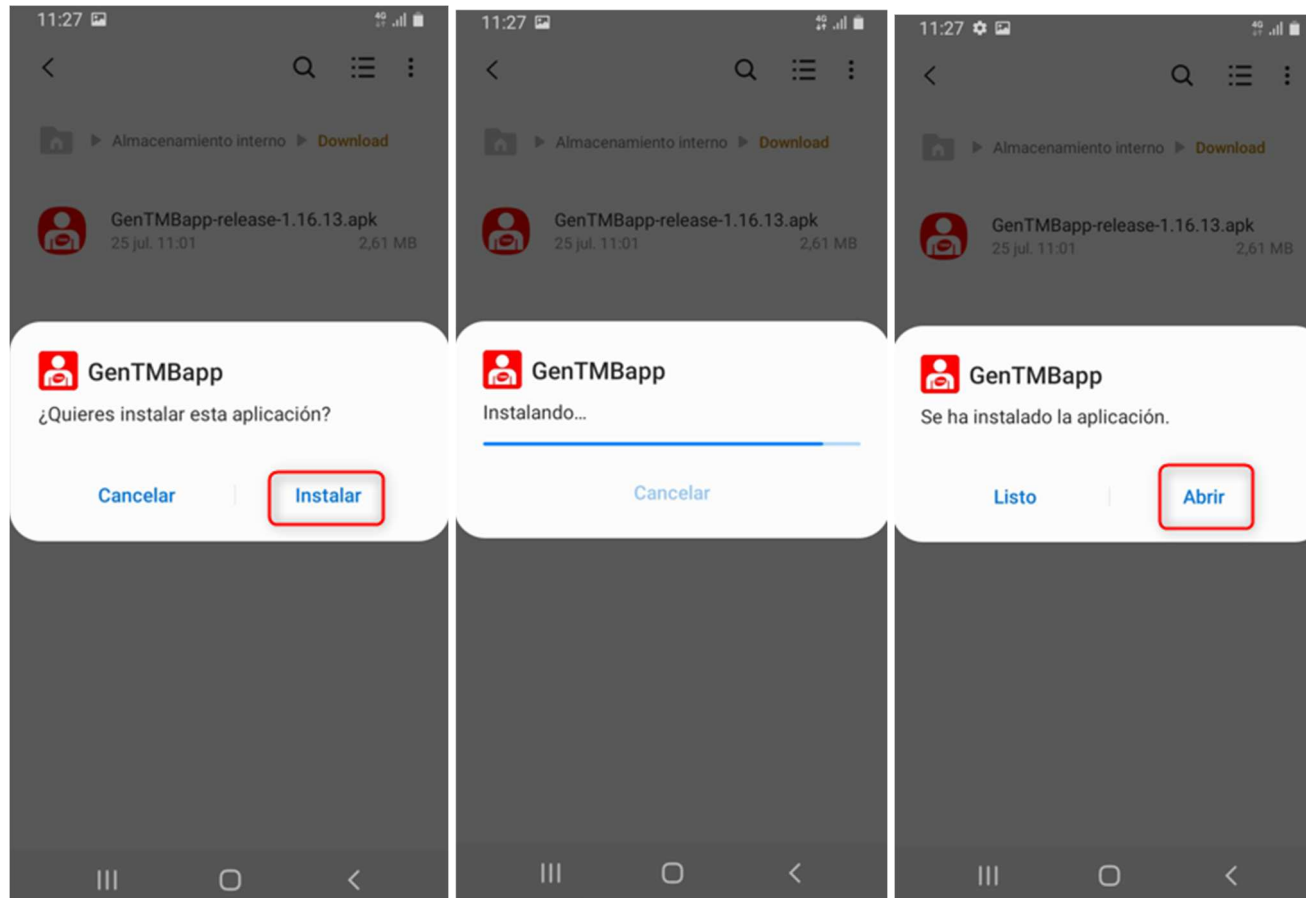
11:27

Almacenamiento interno ▸ Download

GenTMBapp-release-1.16.13.apk
25 jul. 11:01 2,61 MB

GenTMBapp
¿Quieres instalar esta aplicación?

Cancelar Instalar

11:27

Almacenamiento interno ▸ Download

GenTMBapp-release-1.16.13.apk
25 jul. 11:01 2,61 MB

GenTMBapp
Instalando...

Cancelar

11:27

Almacenamiento interno ▸ Download

GenTMBapp-release-1.16.13.apk
25 jul. 11:01 2,61 MB

GenTMBapp
Se ha instalado la aplicación.

Listo Abrir